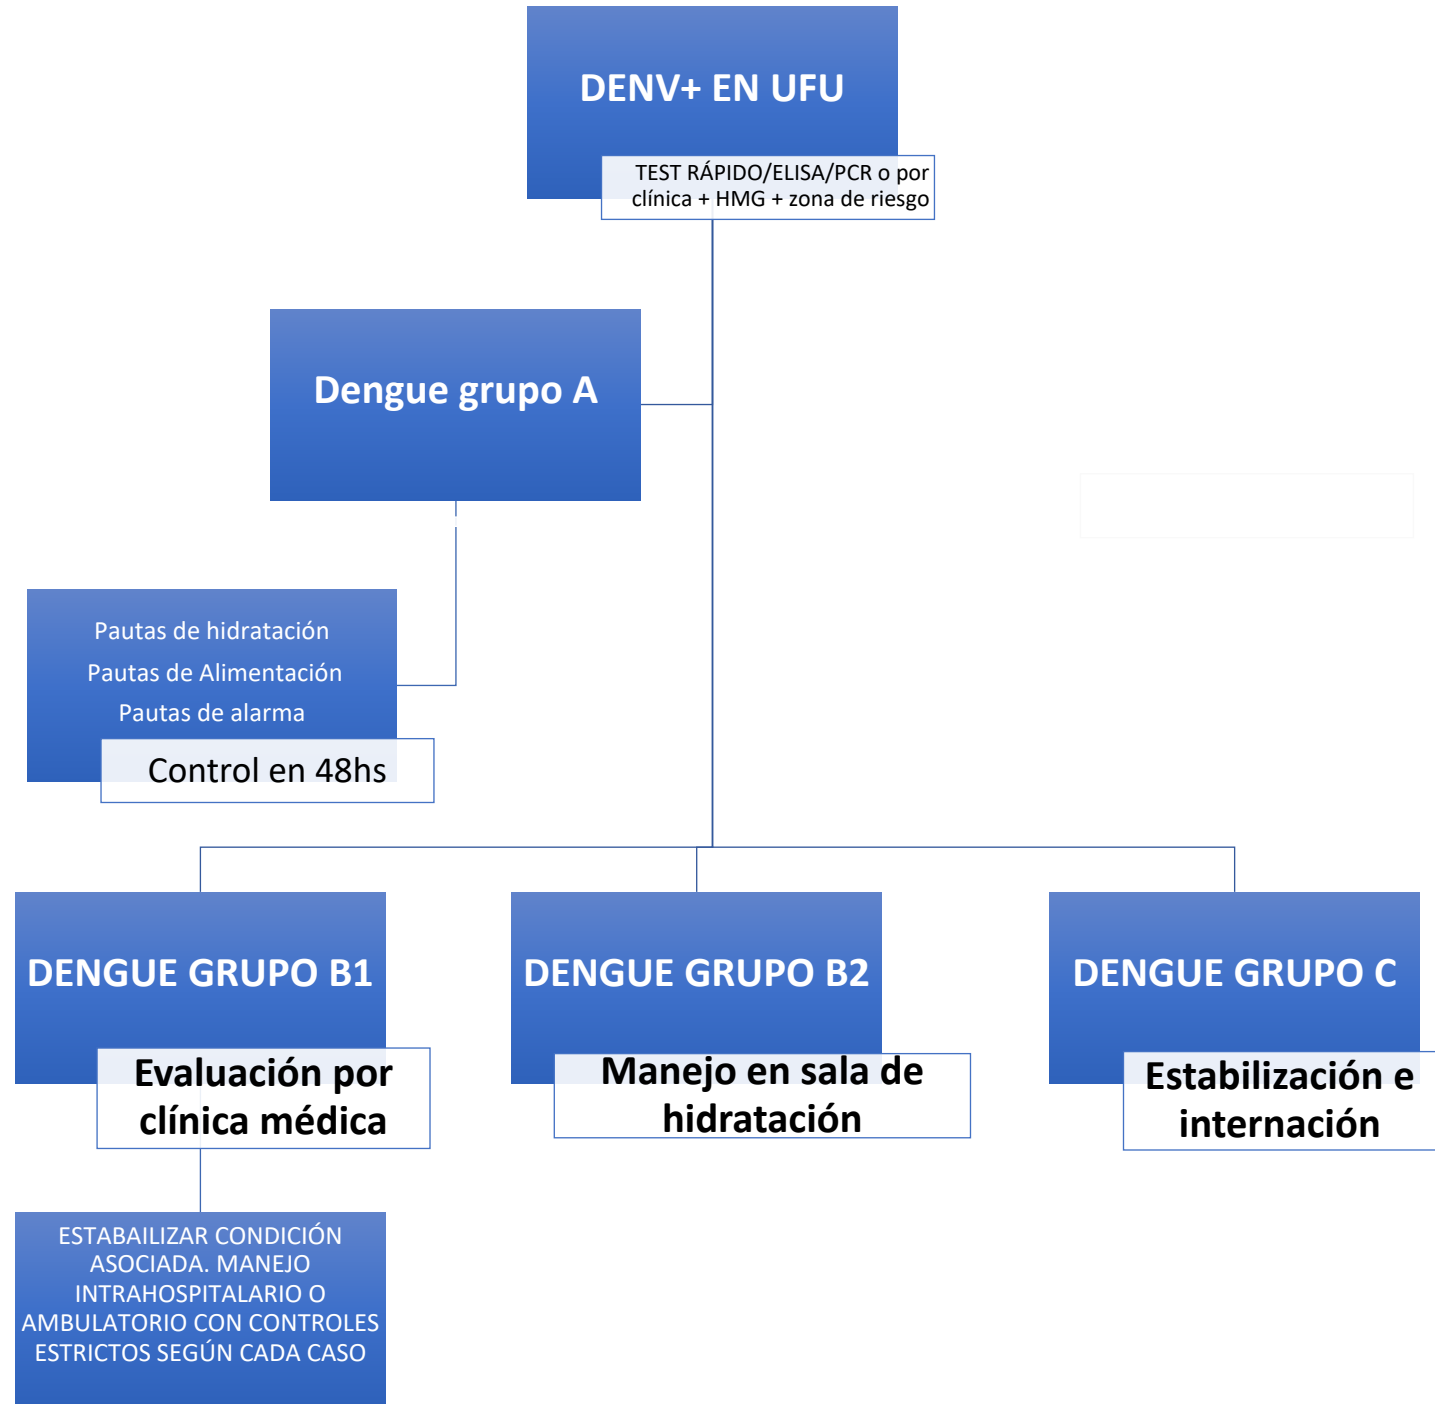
DENV+ EN UFU

TEST RÁPIDO/ELISA/PCR o por clínica + HMG + zona de riesgo

Dengue grupo A

Pautas de hidratación
Pautas de Alimentación
Pautas de alarma

Control en 48hs

DENGUE GRUPO B1

Evaluación por clínica médica

ESTABAILIZAR CONDICIÓN ASOCIADA. MANEJO INTRAHOSPITALARIO O AMBULATORIO CON CONTROLES ESTRICTOS SEGÚN CADA CASO

DENGUE GRUPO B2

Manejo en sala de hidratación

DENGUE GRUPO C

Estabilización e internación